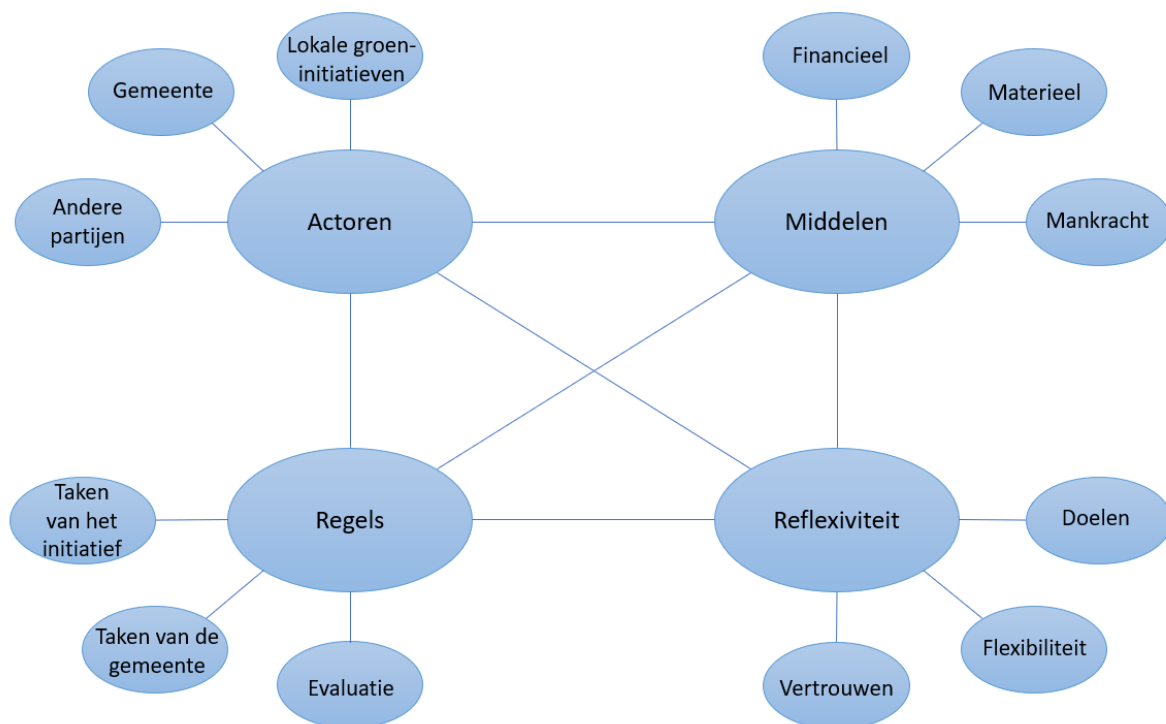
Gemeente

Lokale groen-initiatieven

Andere partijen

Actoren

Financieel

Materieel

Middelen

Mankracht

Taken van het initiatief

Regels

Taken van de gemeente

Evaluatie

Reflexiviteit

Doelen

Flexibiliteit

Vertrouwen